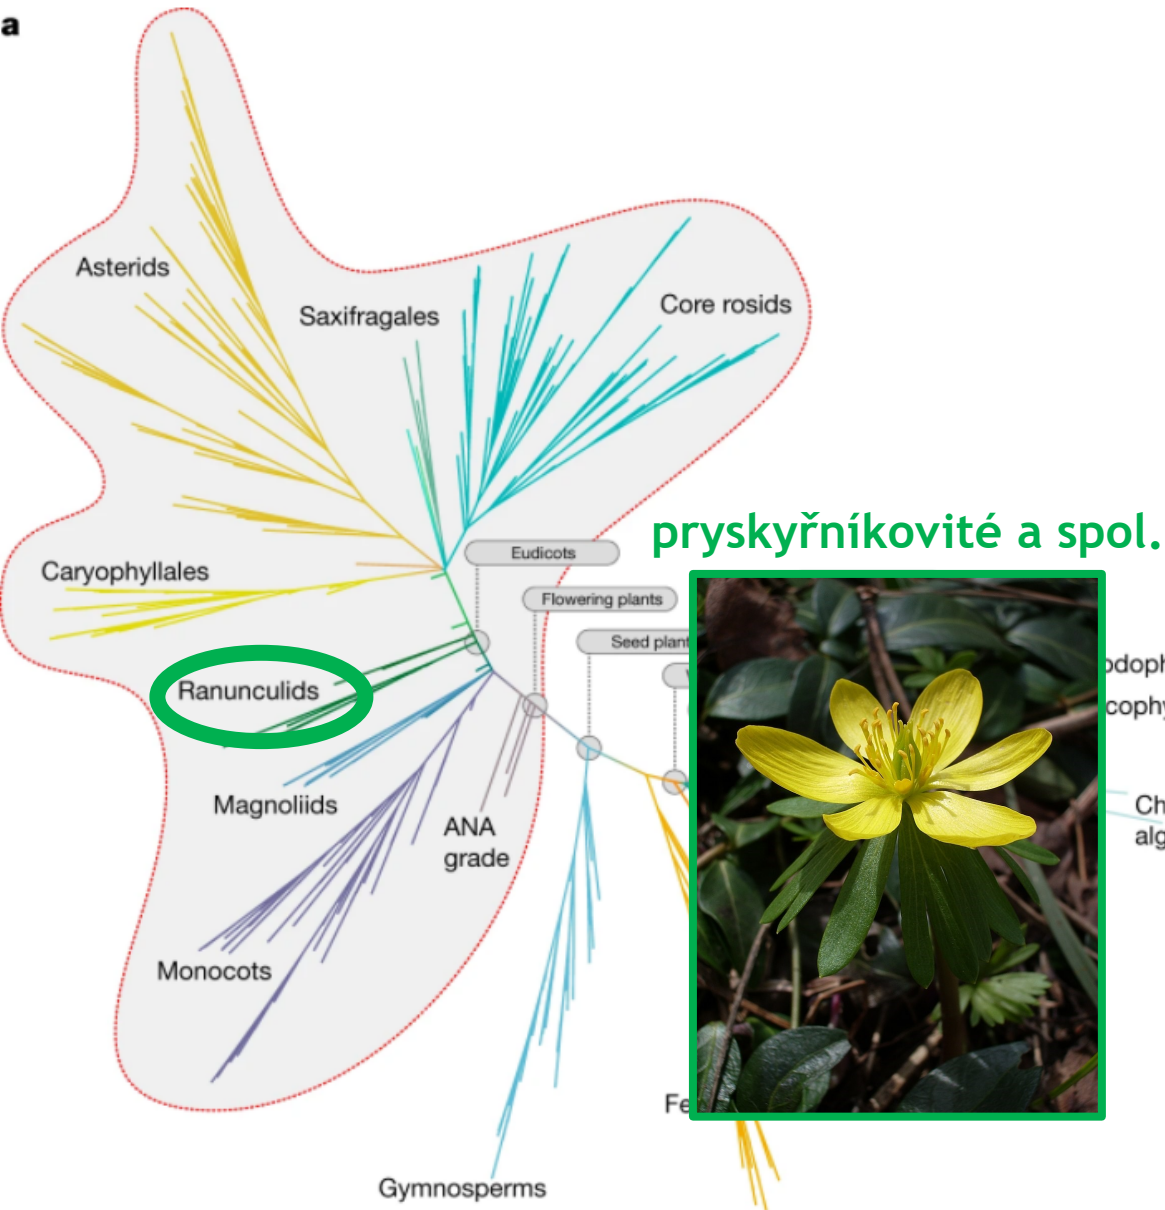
a

Asterids

Saxifragales

Core rosids

Caryophyllales

Eudicots

Flowering plants

Seed plant

Ranunculids

Magnoliids

ANA grade

Monocots

Gymnosperms

Fe

pryskyřníkovité a spol.

odoph

coph

Ch
alg